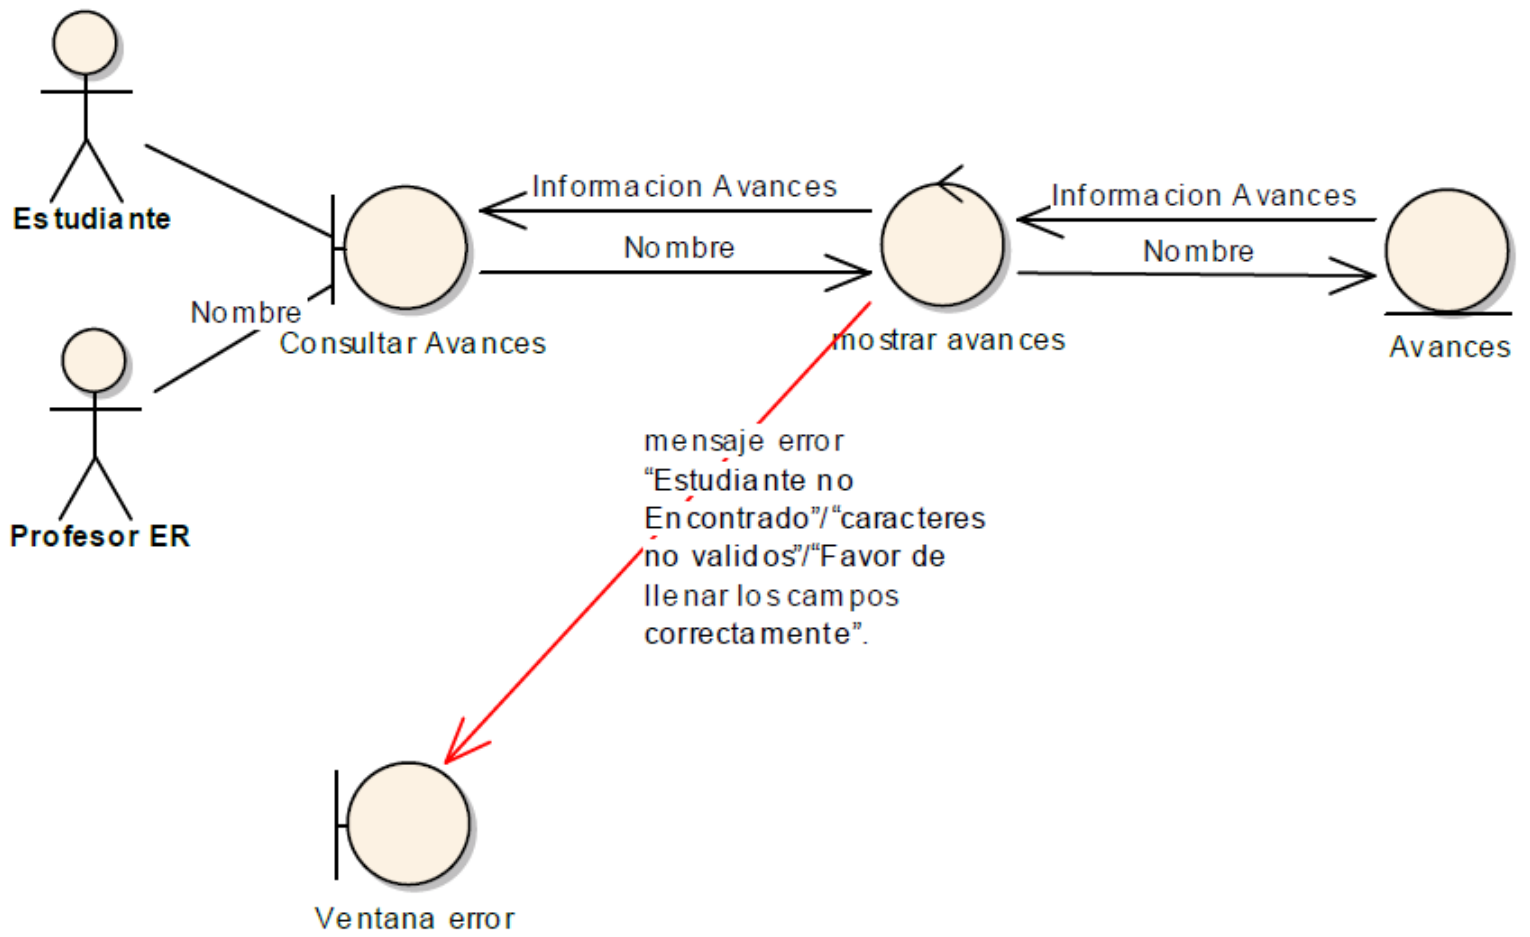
Estudiante

Informacion Avances

Nombre

Informacion Avances

Nombre

Nombre

Consultar Avances

mostrar avances

Avances

Profesor ER

mensaje error "Estudiante no Encontrado"/"caracteres no validos"/"Favor de llenar los campos correctamente".

Ventana error